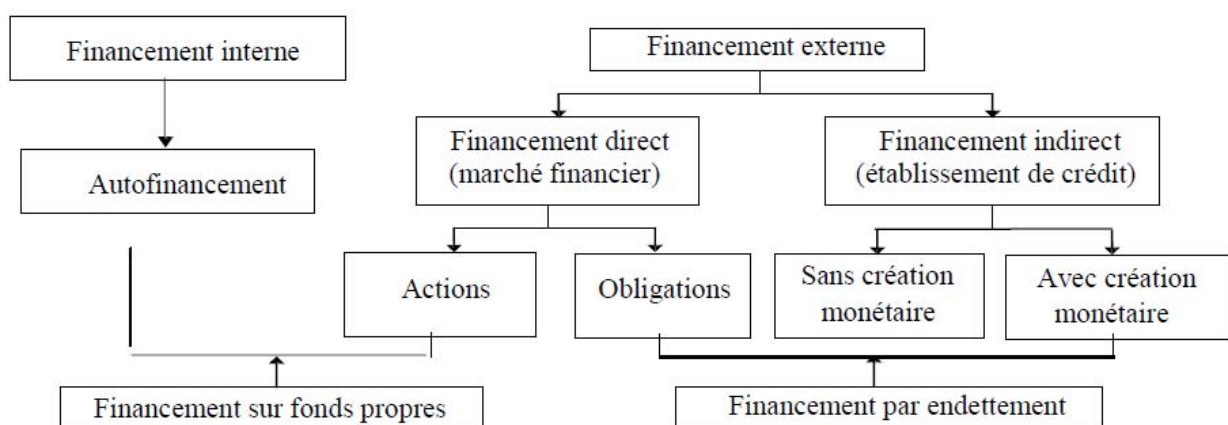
Financement interne

Autofinancement

Financement externe

Financement direct (marché financier)

Financement indirect (établissement de crédit)

Actions

Obligations

Sans création monétaire

Avec création monétaire

Financement sur fonds propres

Financement par endettement